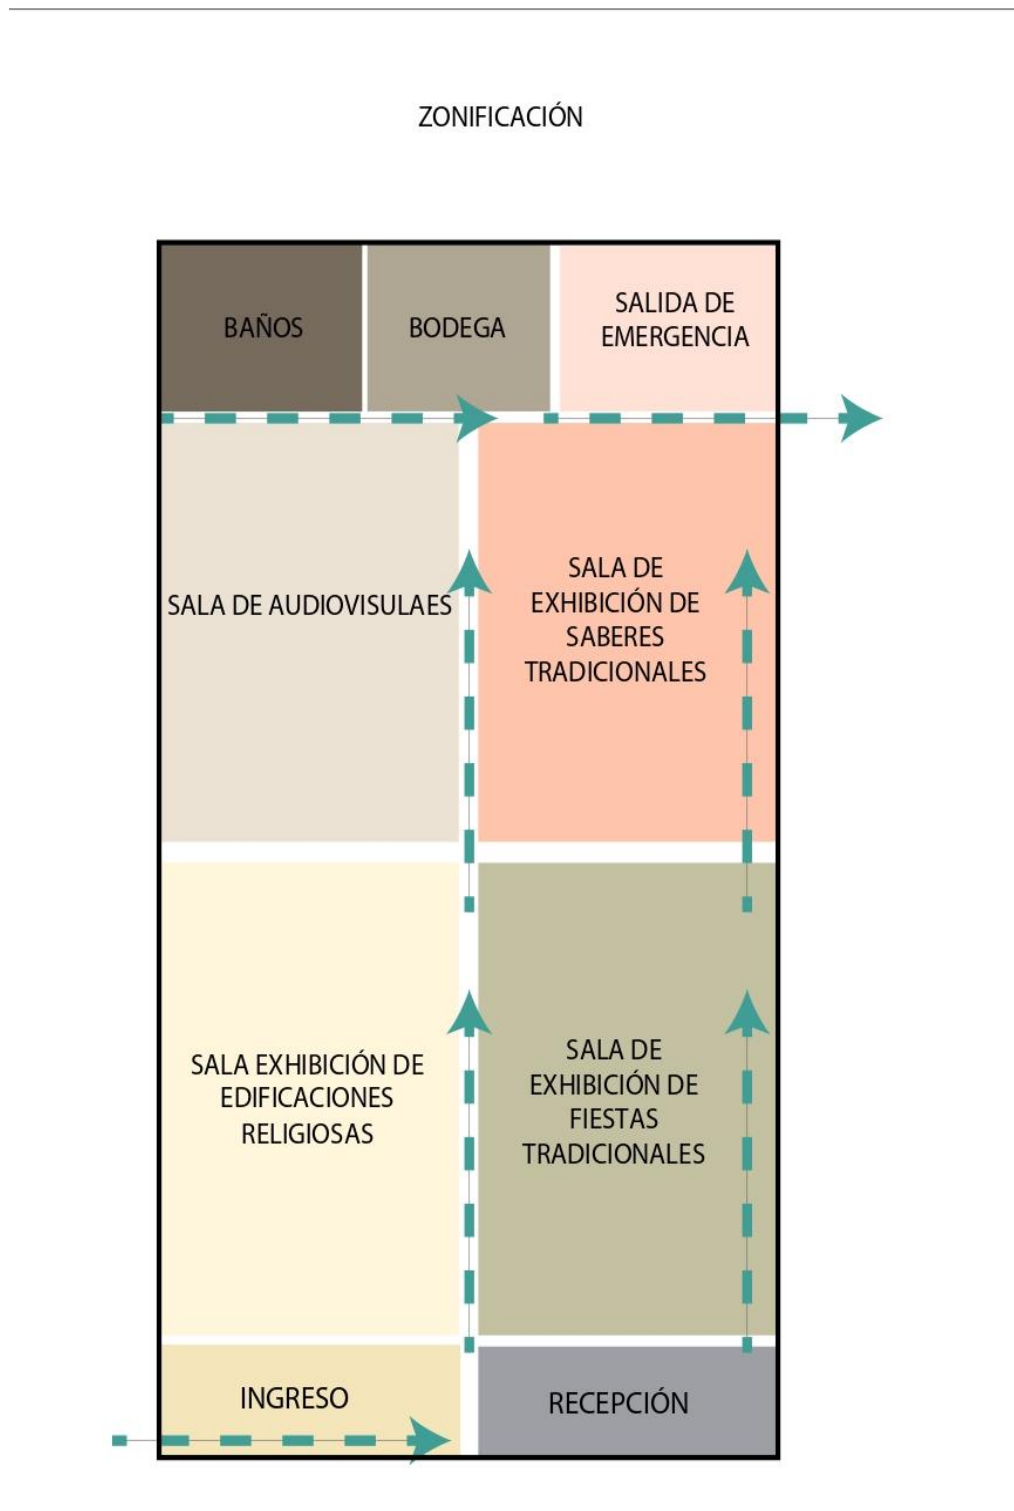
ZONIFICACIÓN

BAÑOS

BODEGA

SALIDA DE EMERGENCIA

SALA DE AUDIOVISULAES

SALA DE EXHIBICIÓN DE SABERES TRADICIONALES

SALA EXHIBICIÓN DE EDIFICACIONES RELIGIOSAS

SALA DE EXHIBICIÓN DE FIESTAS TRADICIONALES

INGRESO

RECEPCIÓN